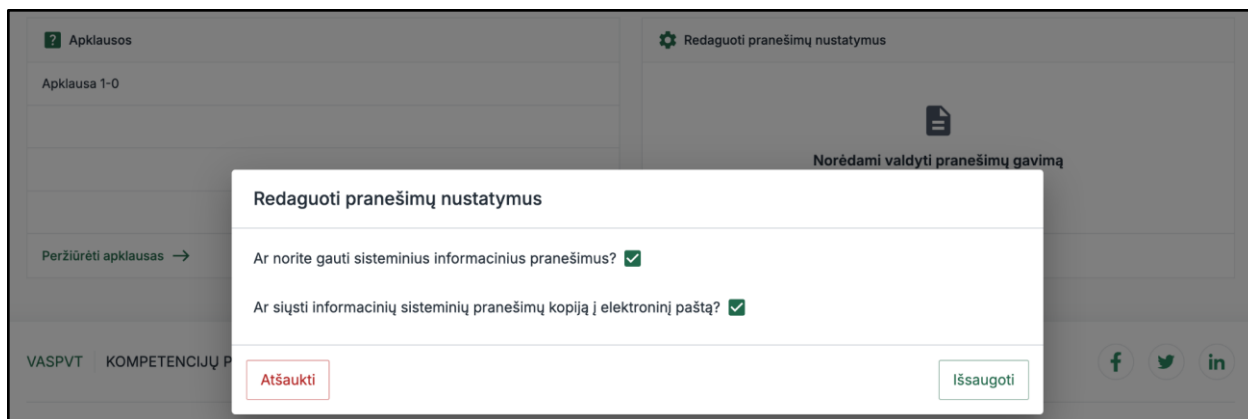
Apklausos

Apklausa 1-0

Peržiūrėti apklausas →

Redaguoti pranešimų nustatymus

Norėdami valdyti pranešimų gavimą

VASPVT | KOMPETENCIJŲ P

Redaguoti pranešimų nustatymus

Ar norite gauti sisteminius informacinius pranešimus?

Ar siųsti informacinių sisteminių pranešimų kopiją į elektroninį paštą?

Atšaukti

Išsaugoti

f
in